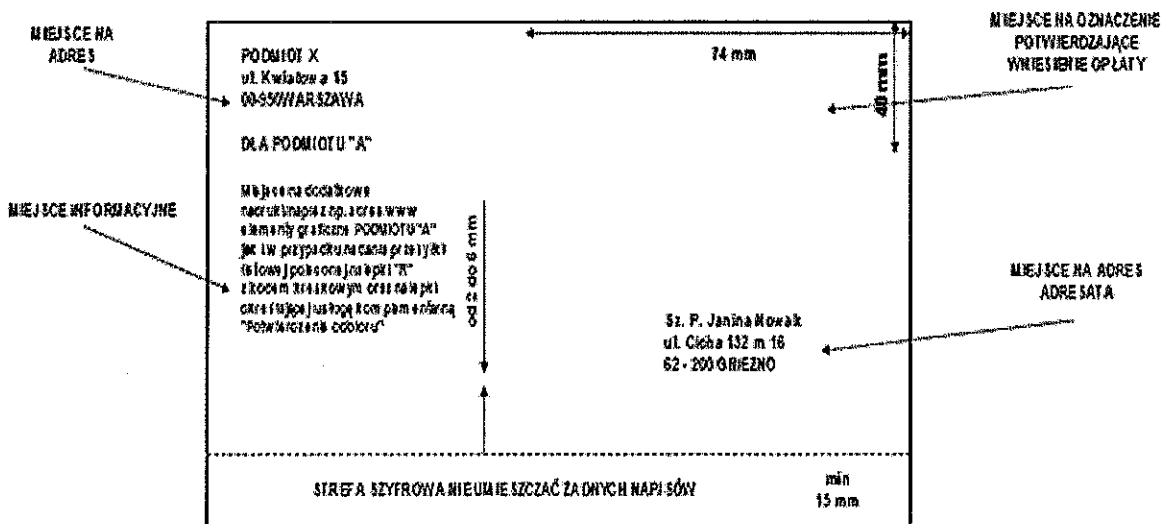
MIEJSCE NA ADRES

PODMIOT X
ul. Kwiatowa 15
00-950 WARSZAWA

DLA PODMIOTU "A"

74 mm

40 mm

MIEJSCE NA OZNACZENIE POTWIERDZAJĄCE WNIESIENIE OPŁATY

MIEJSCE INFORMACYJNE

Miejsce na dodatkowe nadruki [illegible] np. adres www elementy graficzne PODMIOTU "A" jak i w przypadku nadania przesyłki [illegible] pokazanej jako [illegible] "A" z kodem kreskowym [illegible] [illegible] "Potwierdzenie odbioru"

min do 6 mm

MIEJSCE NA ADRES ADRESATA

Sz. P. Janina Nowak
ul. Cicha 132 m 16
62 - 200 GNIEZNO

STREFA SZYFROWA NIE UMIESZCZAĆ ŻADNYCH NAPISÓW

min
15 mm